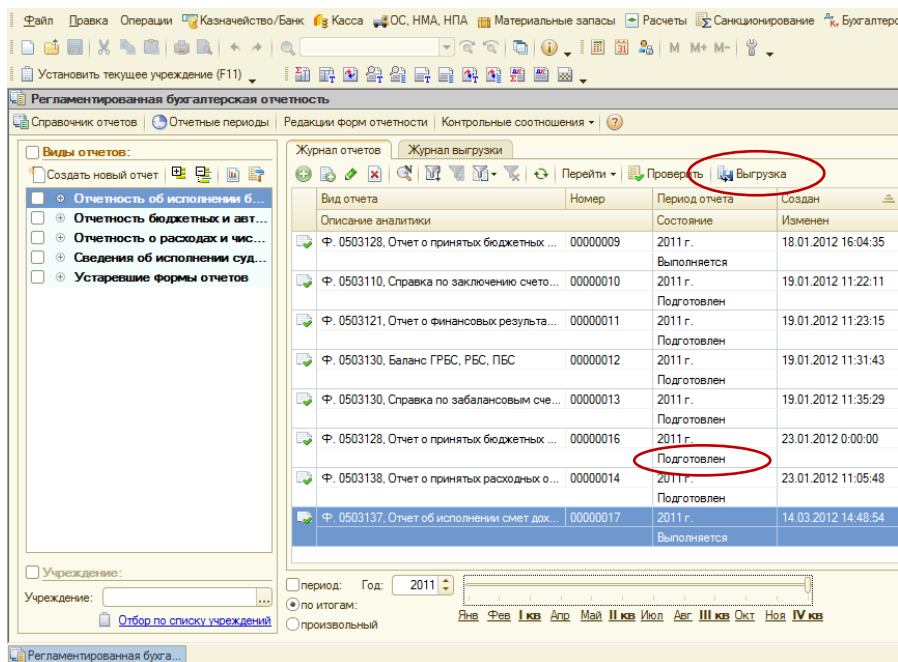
Файл Правка Операции Казначейство/Банк Касса ОС, НМА, НПА Материальные запасы Расчеты Санкционирование Бухгалтерс

Установить текущее учреждение (F11)

M M+ M-

Регламентированная бухгалтерская отчетность

Справочник отчетов | Отчетные периоды | Редакции форм отчетности | Контрольные соотношения

Виды отчетов:

Создать новый отчет

Отчетность об исполнении б...
Отчетность бюджетных и авт...
Отчетность о расходах и чис...
Сведения об исполнении суд...
Устаревшие формы отчетов

Журнал отчетов | Журнал выгрузки

Перейти | Проверить | Выгрузка

| Вид отчета | Номер | Период отчета | Создан |
|---|---|---|---|
| Описание аналитики | | Состояние | Изменен |
| Ф. 0503128, Отчет о принятых бюджетных ... | 00000009 | 2011 г. | 18.01.2012 16:04:35 |
| | | Выполняется | |
| Ф. 0503110, Справка по заключению счето... | 00000010 | 2011 г. | 19.01.2012 11:22:11 |
| | | Подготовлен | |
| Ф. 0503121, Отчет о финансовых результа... | 00000011 | 2011 г. | 19.01.2012 11:23:15 |
| | | Подготовлен | |
| Ф. 0503130, Баланс ГРБС, РБС, ПБС | 00000012 | 2011 г. | 19.01.2012 11:31:43 |
| | | Подготовлен | |
| Ф. 0503130, Справка по забалансовым сче... | 00000013 | 2011 г. | 19.01.2012 11:35:29 |
| | | Подготовлен | |
| Ф. 0503128, Отчет о принятых бюджетных ... | 00000016 | 2011 г. | 23.01.2012 0:00:00 |
| | | Подготовлен | |
| Ф. 0503138, Отчет о принятых расходных о... | 00000014 | 2011 г. | 23.01.2012 11:05:48 |
| | | Подготовлен | |
| Ф. 0503137, Отчет об исполнении смет дох... | 00000017 | 2011 г. | 14.03.2012 14:48:54 |
| | | Выполняется | |

Учреждение:

Учреждение: ...

Отбор по списку учреждений

период: Год: 2011
по итогам:
произвольный

Янв Фев I кв Апр Май II кв Июл Авг III кв Окт Ноя IV кв

Регламентированная бухга...